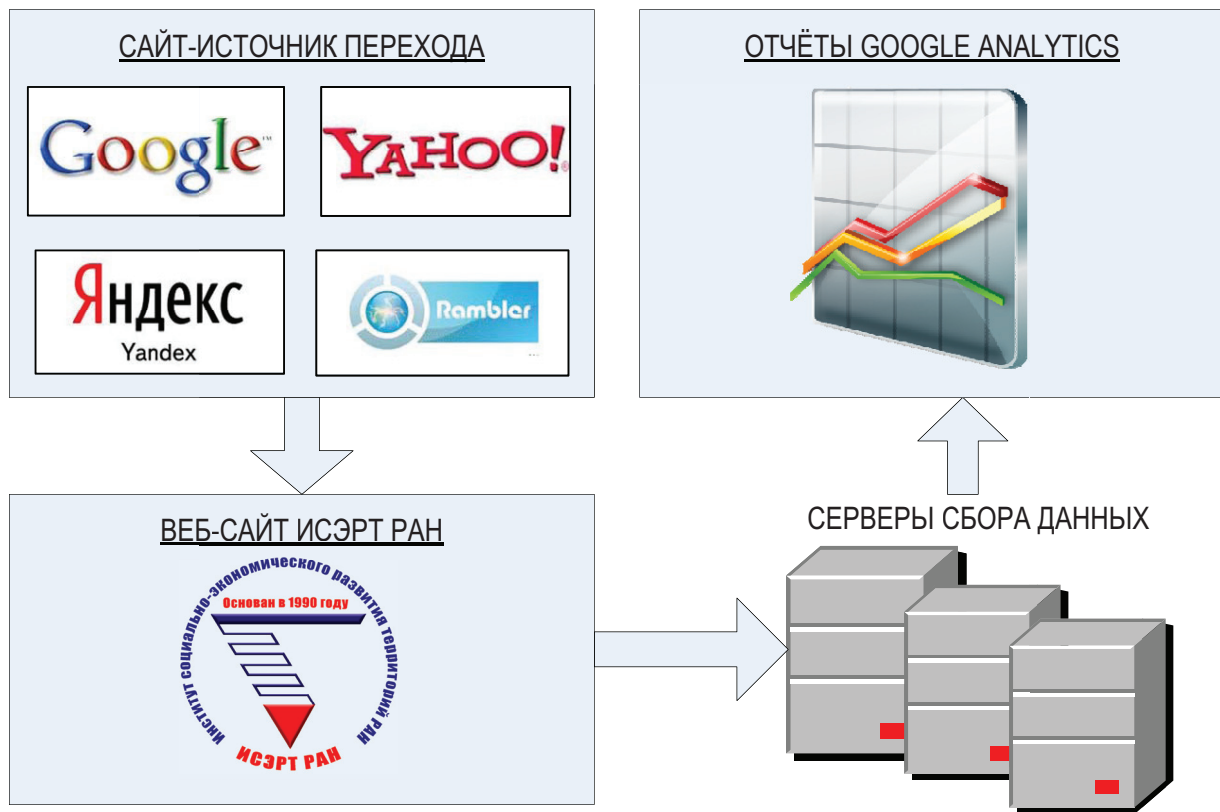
САЙТ-ИСТОЧНИК ПЕРЕХОДА

Google

YAHOO!

Яндекс
Yandex

Rambler

ОТЧЁТЫ GOOGLE ANALYTICS

ВЕБ-САЙТ ИСЭРТ РАН

Институт социально-экономического развития территорий РАН
Основан в 1990 году
ИСЭРТ РАН

СЕРВЕРЫ СБОРА ДАННЫХ